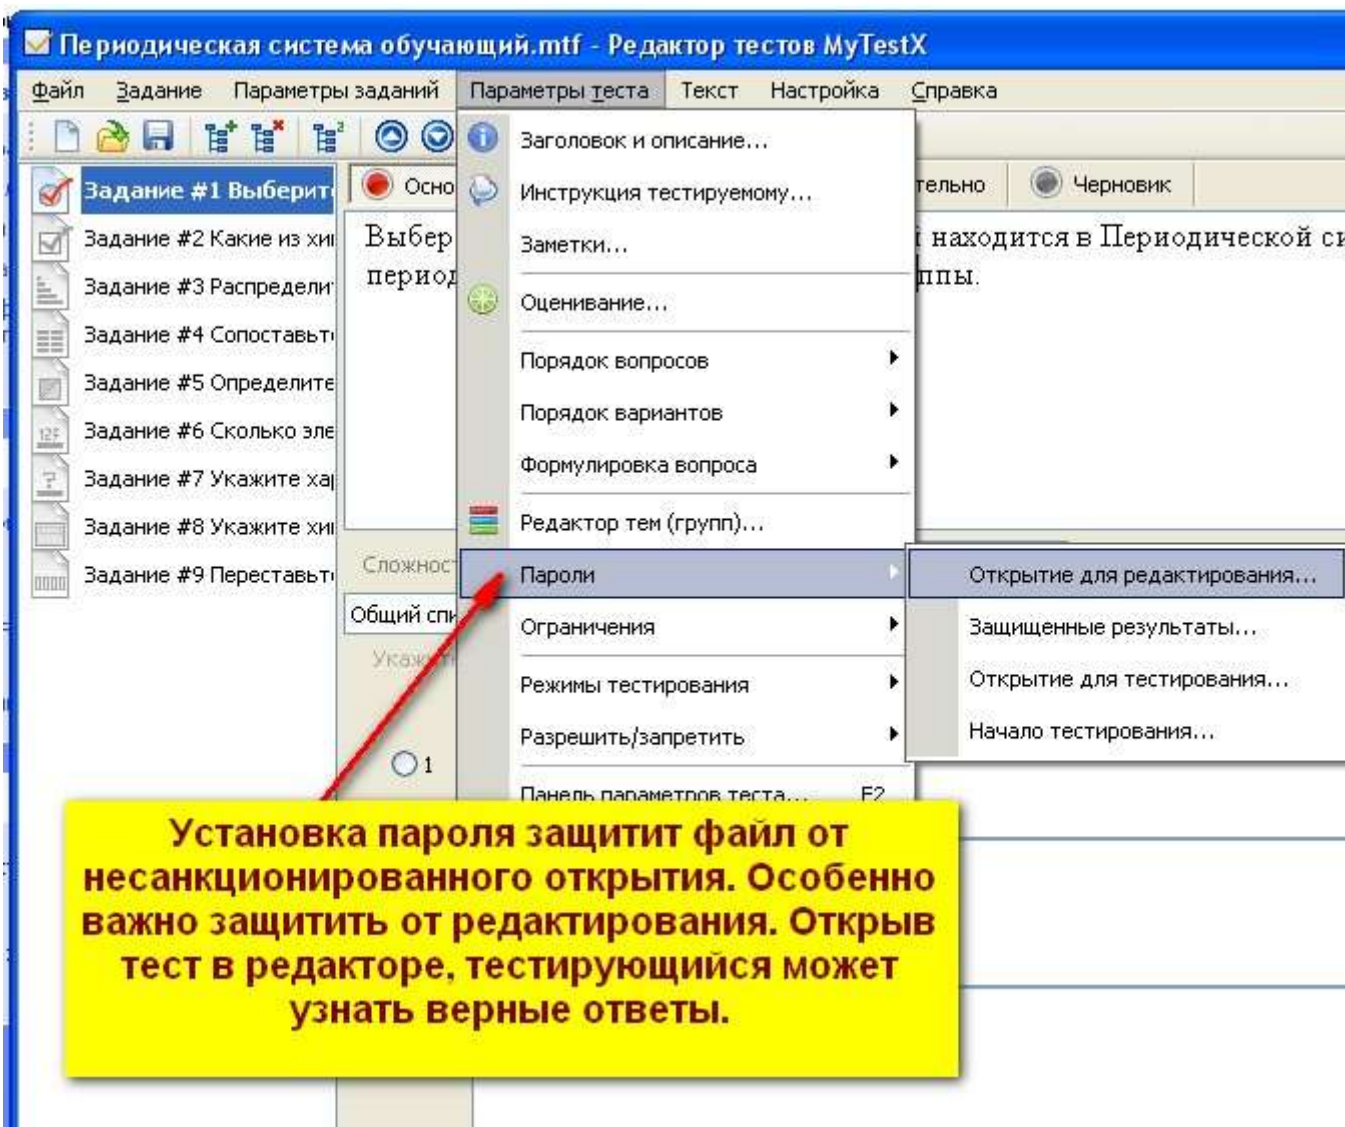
Периодическая система обучающий.mtf - Редактор тестов MyTestX

Файл Задание Параметры заданий Параметры теста Текст Настройка Справка

Задание #1 Выберит
Задание #2 Какие из хи
Задание #3 Распредели
Задание #4 Сопоставьт
Задание #5 Определите
Задание #6 Сколько эле
Задание #7 Укажите ха
Задание #8 Укажите хи
Задание #9 Переставьт

Осно
тельно
Черновик

Выбер
период
находится в Периодической си
ппы.

Сложнос
Общий сп
Укаж
1

Заголовок и описание...
Инструкция тестируемому...
Заметки...
Оценивание...
Порядок вопросов
Порядок вариантов
Формулировка вопроса
Редактор тем (групп)...
Пароли
Ограничения
Режимы тестирования
Разрешить/запретить
Панель параметров теста... F2

Открытие для редактирования...
Защищенные результаты...
Открытие для тестирования...
Начало тестирования...

Установка пароля защитит файл от несанкционированного открытия. Особенно важно защитить от редактирования. Открыв тест в редакторе, тестирующийся может узнать верные ответы.